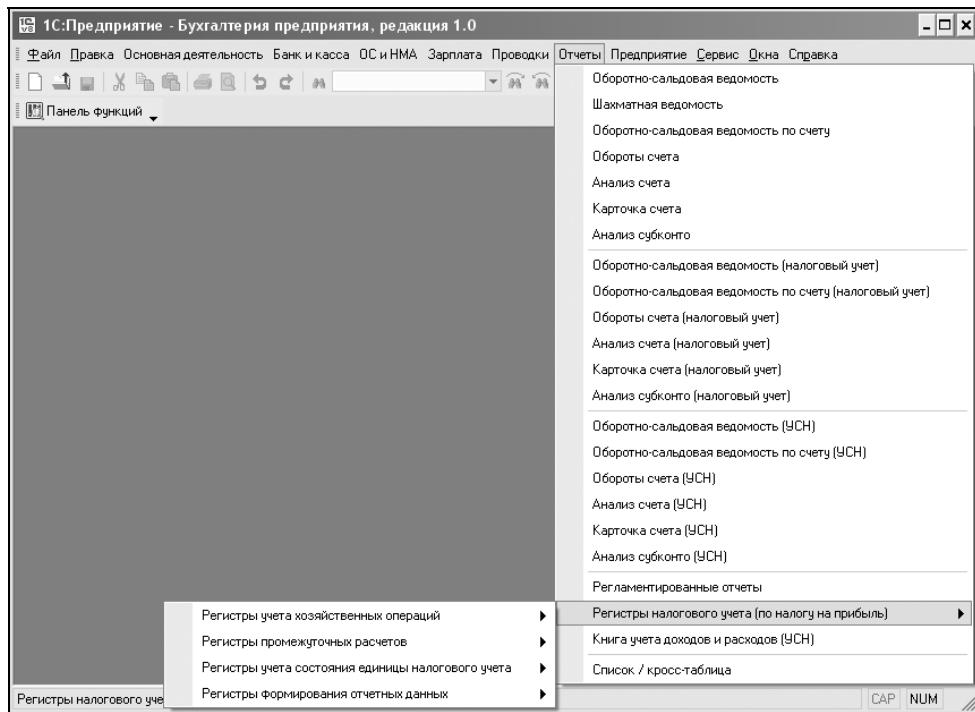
1С:Предприятие - Бухгалтерия предприятия, редакция 1.0

Файл Правка Основная деятельность Банк и касса ОС и НМА Зарплата Проводки Отчеты Предприятие Сервис Окна Справка

Панель функций

Оборотно-сальдовая ведомость
Шахматная ведомость
Оборотно-сальдовая ведомость по счету
Обороты счета
Анализ счета
Карточка счета
Анализ субконто
Оборотно-сальдовая ведомость (налоговый учет)
Оборотно-сальдовая ведомость по счету (налоговый учет)
Обороты счета (налоговый учет)
Анализ счета (налоговый учет)
Карточка счета (налоговый учет)
Анализ субконто (налоговый учет)
Оборотно-сальдовая ведомость (УСН)
Оборотно-сальдовая ведомость по счету (УСН)
Обороты счета (УСН)
Анализ счета (УСН)
Карточка счета (УСН)
Анализ субконто (УСН)
Регламентированные отчеты
Регистры налогового учета (по налогу на прибыль)
Книга учета доходов и расходов (УСН)
Список / кросс-таблица

Регистры учета хозяйственных операций
Регистры промежуточных расчетов
Регистры учета состояния единицы налогового учета
Регистры формирования отчетных данных

Регистры налогового уче

CAP NUM